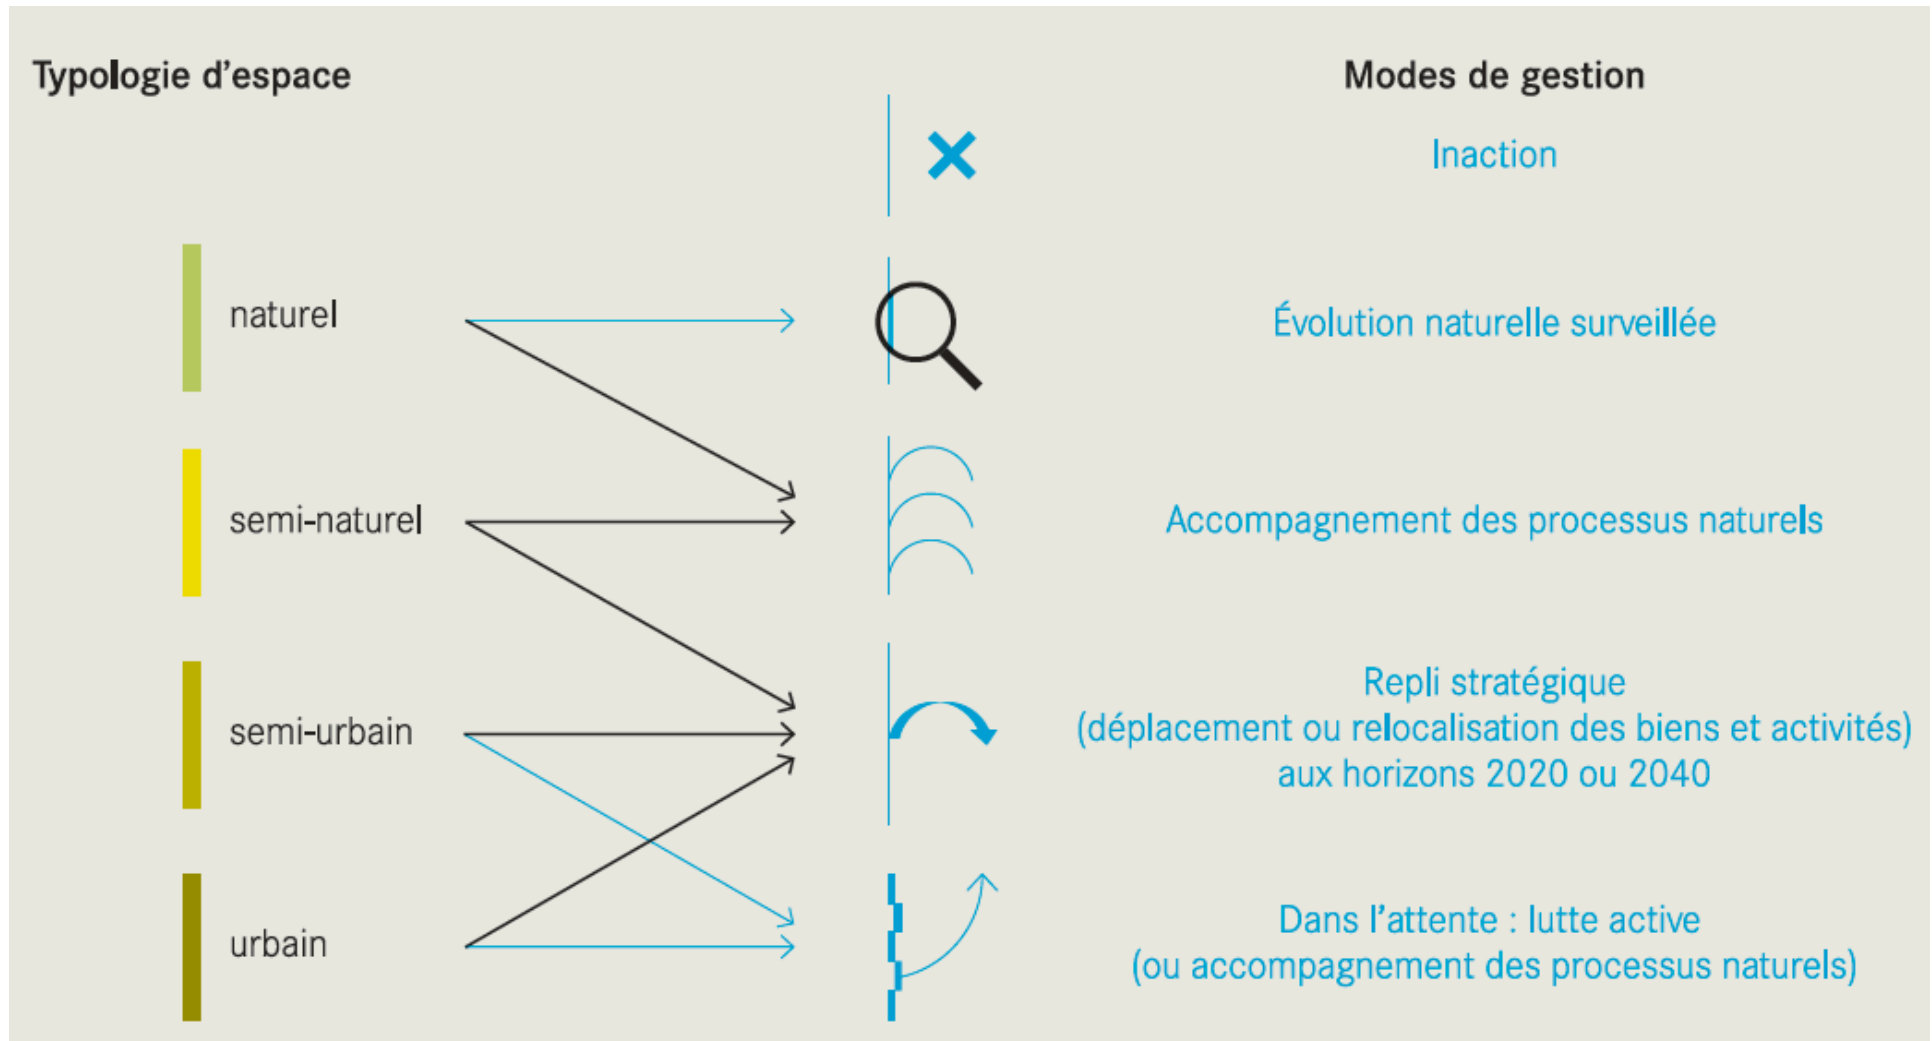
Typologie d'espace

Modes de gestion

Inaction

naturel

Évolution naturelle surveillée

semi-naturel

Accompagnement des processus naturels

semi-urbain

Repli stratégique
(déplacement ou relocalisation des biens et activités)
aux horizons 2020 ou 2040

urbain

Dans l'attente : lutte active
(ou accompagnement des processus naturels)